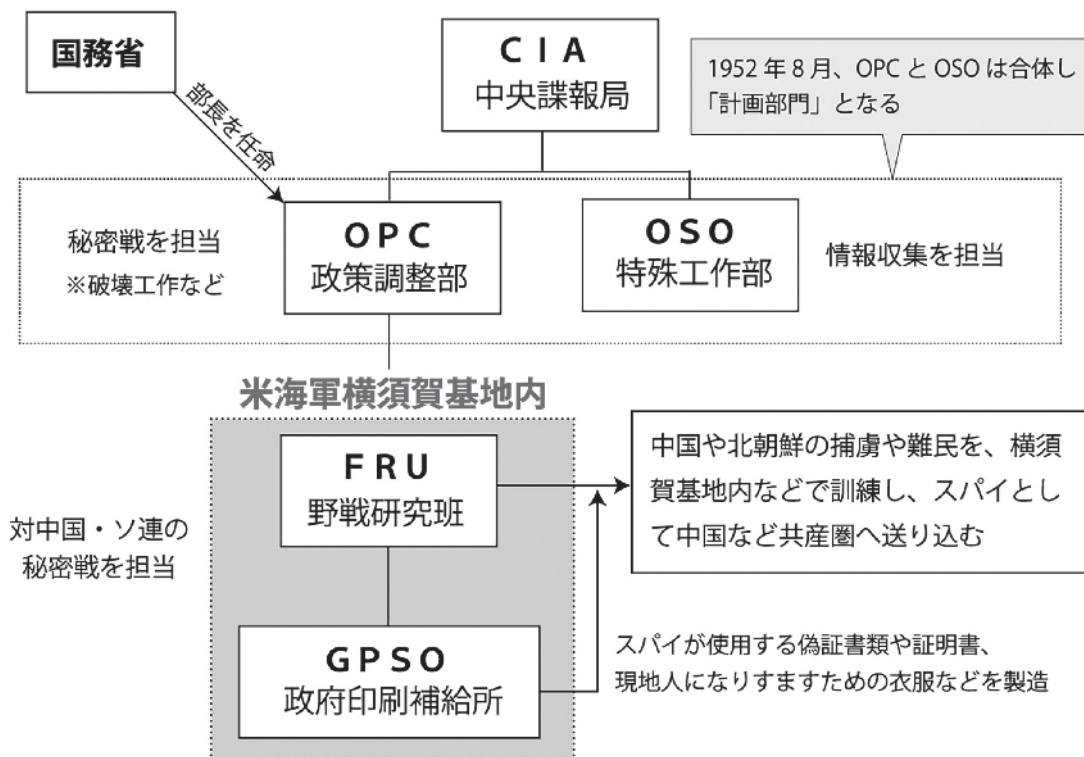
国務省

部長を任命

CIA
中央諜報局

1952年8月、OPCとOSOは合体し「計画部門」となる

秘密戦を担当
※破壊工作など

OPC
政策調整部

OSO
特殊工作部

情報収集を担当

米海軍横須賀基地内

FRU
野戦研究班

中国や北朝鮮の捕虜や難民を、横須賀基地内などで訓練し、スパイとして中国など共産圏へ送り込む

対中国・ソ連の秘密戦を担当

GPSO
政府印刷補給所

スパイが使用する偽証書類や証明書、現地人になりすますための衣服などを製造